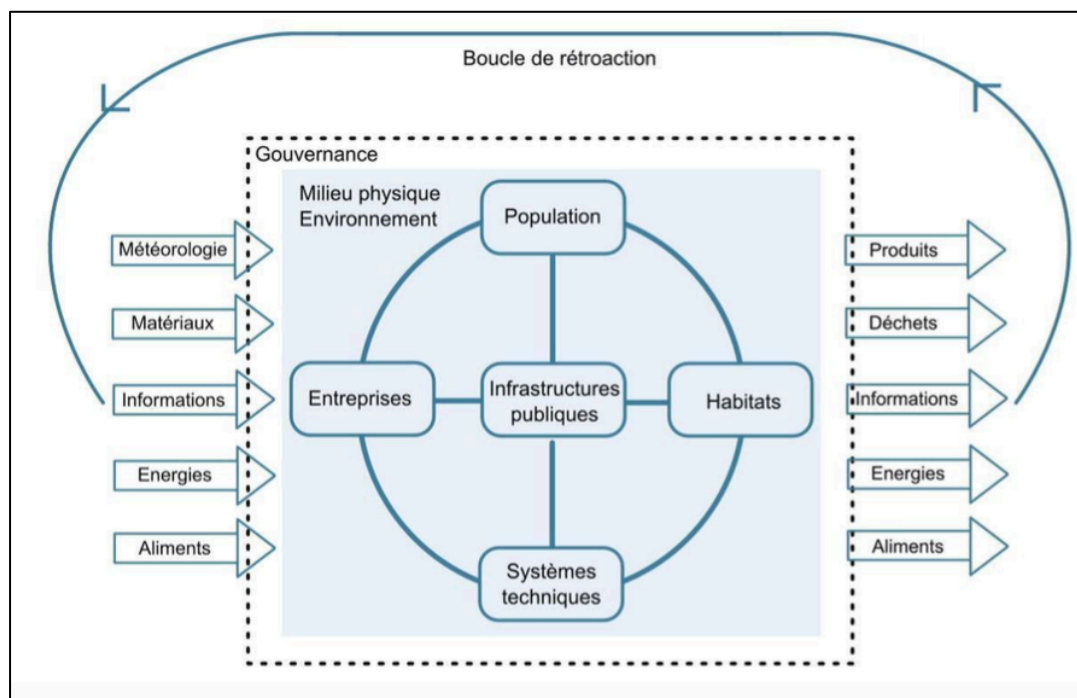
Boucle de rétroaction

Gouvernance

Milieu physique
Environnement

Météorologie

Matériaux

Informations

Energies

Aliments

Population

Entreprises

Infrastructures publiques

Habitats

Systèmes techniques

Produits

Déchets

Informations

Energies

Aliments